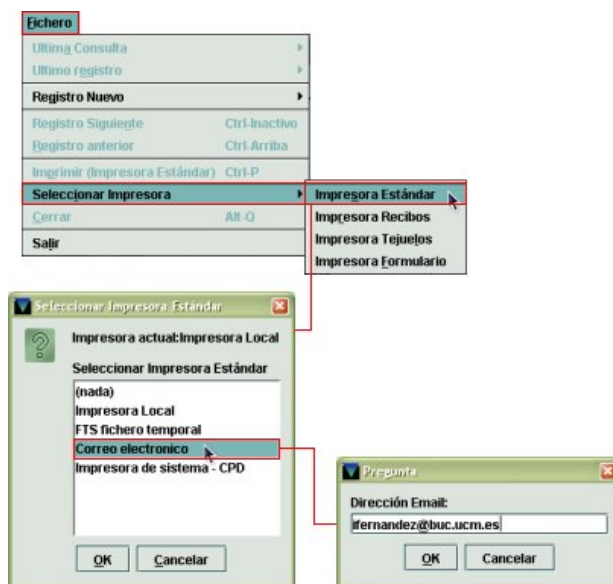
Fichero
Ultima Consulta
Ultimo registro
Registro Nuevo
Registro Siguiente Ctrl-Inactivo
Registro anterior Ctrl-Arriba
Imprimir (Impresora Estándar) Ctrl-P
Seleccionar Impresora
Cerrar Alt-Q
Salir

Impresora Estándar
Impresora Recibos
Impresora Tejuelos
Impresora Formulario

Seleccionar Impresora Estándar
Impresora actual:Impresora Local
Seleccionar Impresora Estándar
(nada)
Impresora Local
FTS fichero temporal
Correo electronico
Impresora de sistema - CPD
OK Cancelar

Pregunta
Dirección Email:
ifernandez@buc.ucm.es
OK Cancelar